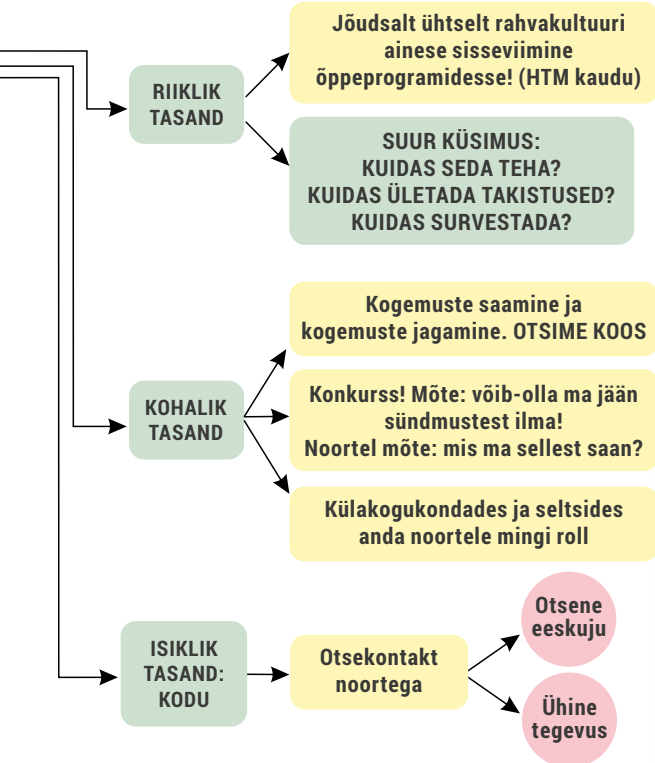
RIIKLIK TASAND

Jõudsalt ühtselt rahvakultuuri ainese sisseviimine õppeprogramidesse! (HTM kaudu)

SUUR KÜSIMUS: KUIDAS SEDA TEHA? KUIDAS ÜLETADA TAKISTUSED? KUIDAS SURVESTADA?

KOHALIK TASAND

Kogemuste saamine ja kogemuste jagamine. OTSIME KOOS

Konkurss! Mõte: võib-olla ma jään sündmustest ilma! Noortel mõte: mis ma sellest saan?

Külakogukondades ja seltsides anda noortele mingi roll

ISIKLIK TASAND: KODU

Otsekontakt noortega

Otsene eeskuju

Ühine tegevus